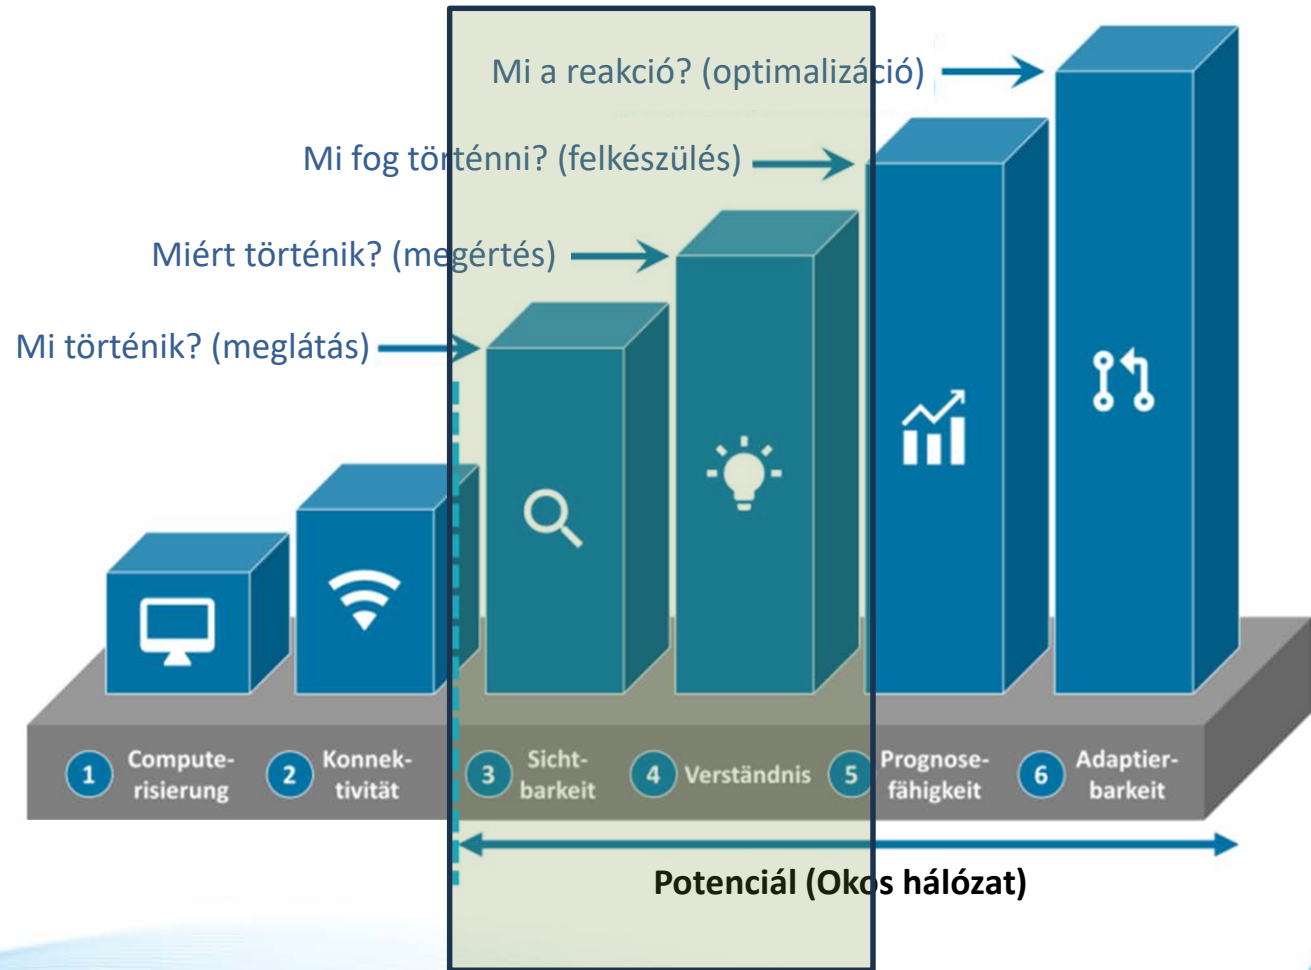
Mi a reakció? (optimalizáció)

Mi fog történni? (felkészülés)

Miért történik? (megértés)

Mi történik? (meglátás)

1 Computerisierung

2 Konnektivität

3 Sichtbarkeit

4 Verständnis

5 Prognosefähigkeit

6 Adaptierbarkeit

Potenciál (Okos hálózat)